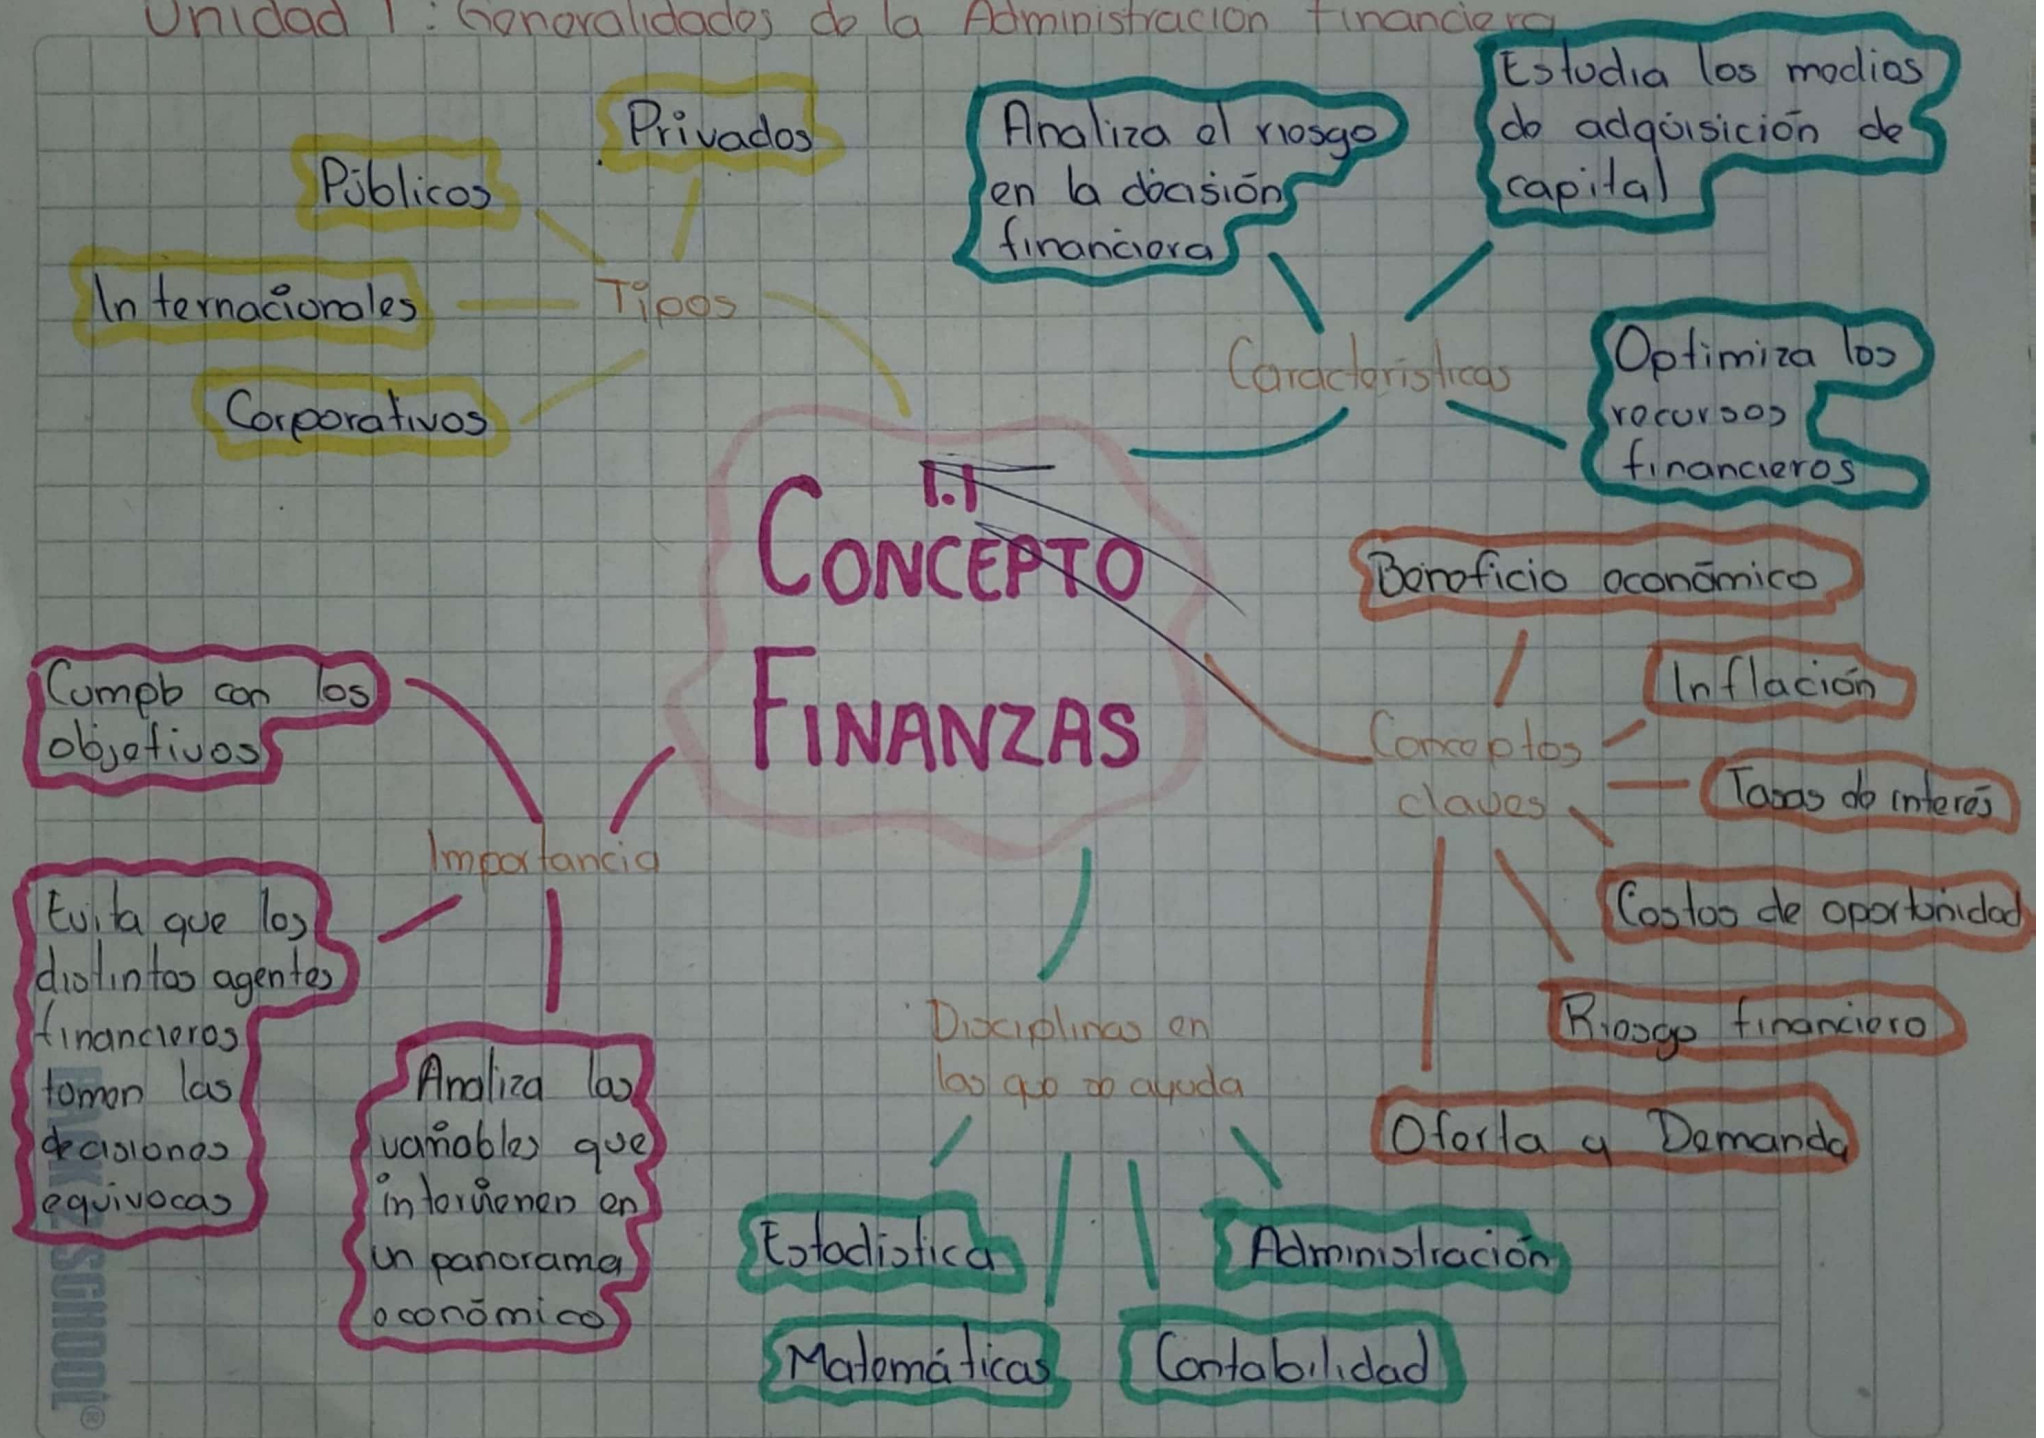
Unidad 1: Generalidades de la Administracion financiera

1.1 CONCEPTO FINANZAS

Tipos
Privados
Públicos
Internacionales
Corporativos

Características
Analiza el riesgo en la decisión financiera
Estudia los medios de adquisición de capital
Optimiza los recursos financieros

Conceptos claves
Beneficio económico
Inflación
Tasas de interés
Costos de oportunidad
Riesgo financiero
Oferta y Demanda

Importancia
Cumple con los objetivos
Evita que los distintos agentes financieros tomen las decisiones equivocas
Analiza las variables que intervienen en un panorama económico

Disciplinas en las que se ayuda
Estadística
Administración
Matemáticas
Contabilidad

BACK2SCHOOL®